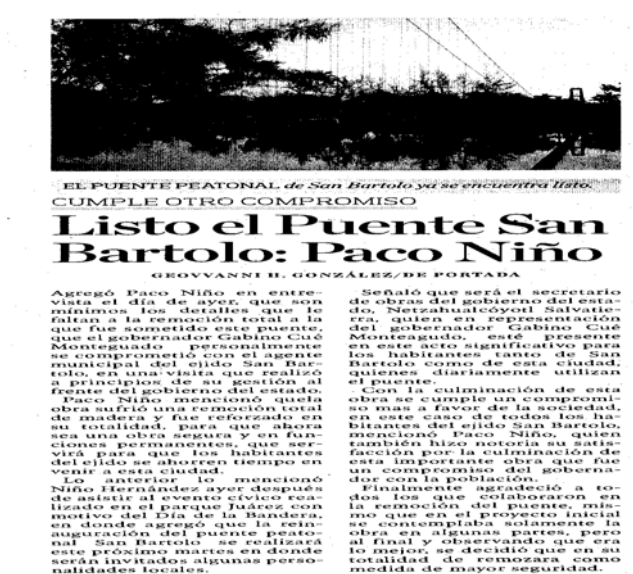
EL PUENTE PEATONAL de San Bartolo ya se encuentra listo.

CUMPLE OTRO COMPROMISO

Listo el Puente San Bartolo: Paco Niño

GEOVVANNI H. GONZÁLEZ/DE PORTADA

Agregó Paco Niño en entrevista el día de ayer, que son mínimos los detalles que le faltan a la remoción total a la que fue sometido este puente, que el gobernador Gabino Cué Monteagudo personalmente se comprometió con el agente municipal del ejido San Bartolo, en una visita que realizó a principios de su gestión al frente del gobierno del estado.

Paco Niño mencionó quela obra sufrió una remoción total de madera y fue reforzado en su totalidad, para que ahora sea una obra segura y en funciones permanentes, que servirá para que los habitantes del ejido se ahorren tiempo en venir a esta ciudad.

Lo anterior lo mencionó Niño Hernández ayer después de asistir al evento cívico realizado en el parque Juárez con motivo del Día de la Bandera, en donde agregó que la reinauguración del puente peatonal San Bartolo se realizará este próximo martes en donde serán invitados algunas personalidades locales.

Señaló que será el secretario de obras del gobierno del estado, Netzahualcóyotl Salvatierra, quien en representación del gobernador Gabino Cué Monteagudo, esté presente en este acto significativo para los habitantes tanto de San Bartolo como de esta ciudad, quienes diariamente utilizan el puente.

Con la culminación de esta obra se cumple un compromiso mas a favor de la sociedad, en este caso de todos los habitantes del ejido San Bartolo, mencionó Paco Niño, quien también hizo notoria su satisfacción por la culminación de esta importante obra que fue un compromiso del gobernador con la población.

Finalmente agradeció a todos los que colaboraron en la remoción del puente, mismo que en el proyecto inicial se contemplaba solamente la obra en algunas partes, pero al final y observando que era lo mejor, se decidió que en su totalidad de remozara como medida de mayor seguridad.